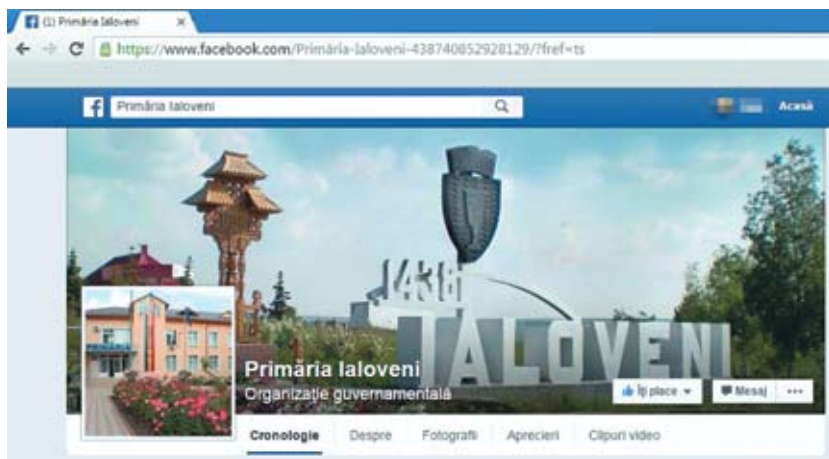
(1) Primăria Ialoveni

https://www.facebook.com/Primăria-Ialoveni-438740852928129/?fref=ts

Primăria Ialoveni

Acasă

1436

IALOVENI

Primăria Ialoveni

Organizație guvernamentală

Îți place

Mesaj

Cronologie

Despre

Fotografii

Aprecieri

Clipuri video